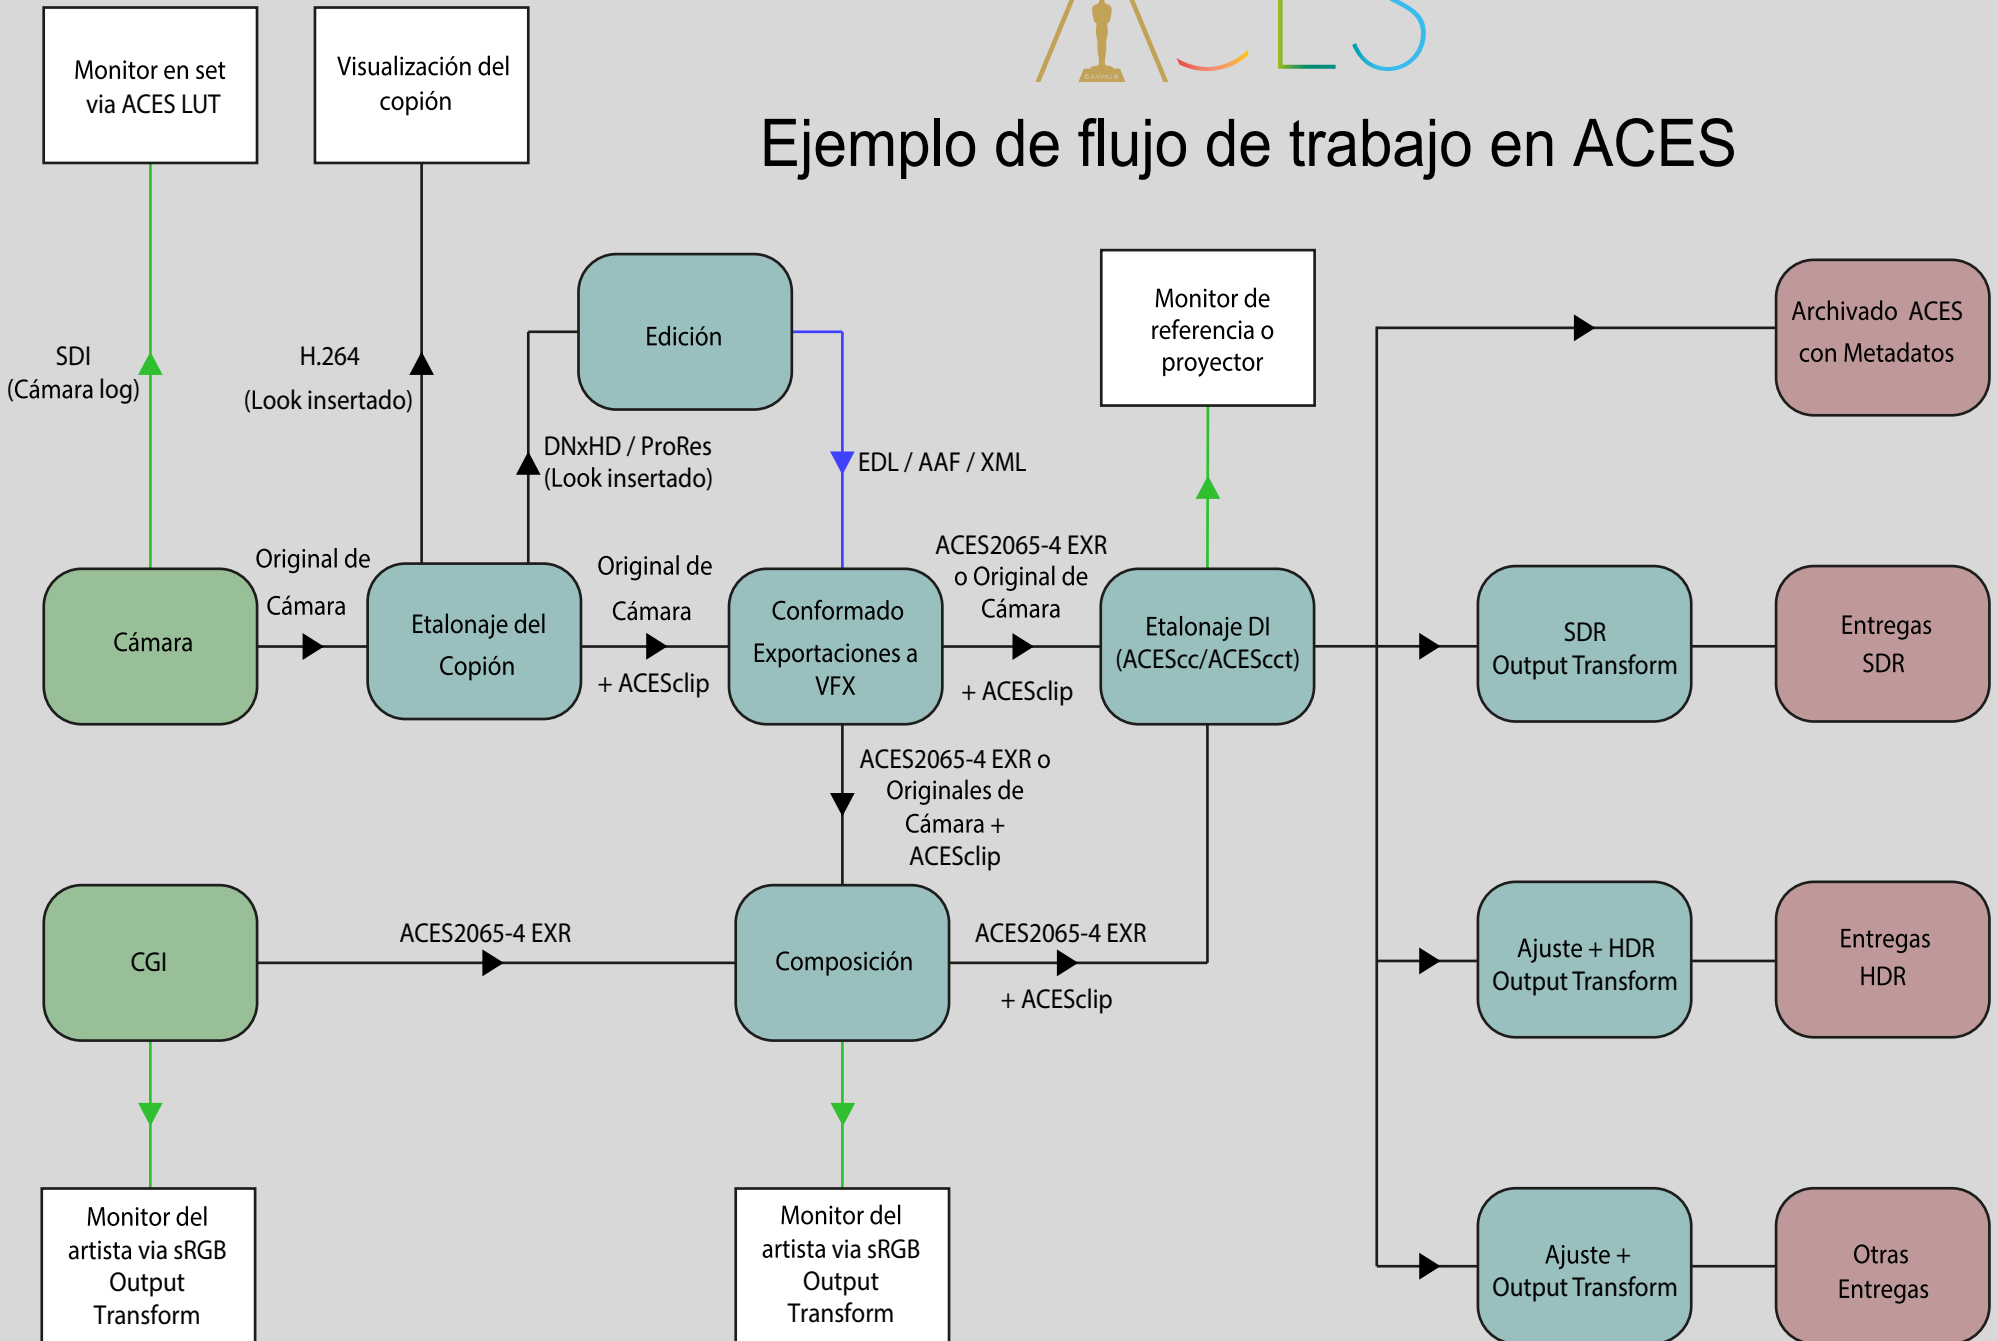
ACES

Ejemplo de flujo de trabajo en ACES

Monitor en set via ACES LUT

Visualización del copión

SDI
(Cámara log)

H.264
(Look insertado)

Edición

DNxHD / ProRes
(Look insertado)

EDL / AAF / XML

Monitor de referencia o proyector

Archivado ACES con Metadatos

Cámara

Original de Cámara

Etalonaje del Copión

Original de Cámara

+ ACESclip

Conformado Exportaciones a VFX

ACES2065-4 EXR o Original de Cámara

+ ACESclip

Etalonaje DI (ACEScc/ACEScct)

SDR Output Transform

Entregas SDR

ACES2065-4 EXR o Originales de Cámara + ACESclip

CGI

ACES2065-4 EXR

Composición

ACES2065-4 EXR

+ ACESclip

Ajuste + HDR Output Transform

Entregas HDR

Monitor del artista via sRGB Output Transform

Monitor del artista via sRGB Output Transform

Ajuste + Output Transform

Otras Entregas